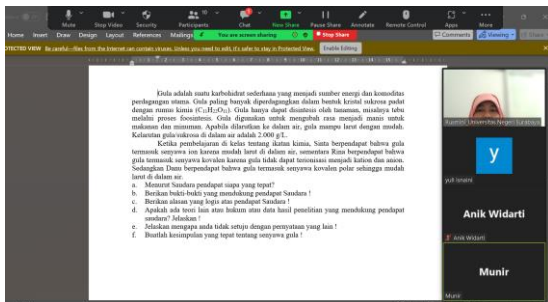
Mute Stop Video Security Participants 10 Chat New Share Pause Share Annotate Remote Control Apps More

You are screen sharing Stop Share

Home Insert Draw Design Layout References Mailings

OTECTED VIEW Be careful—files from the Internet can contain viruses. Unless you need to edit, it's safer to stay in Protected View. Enable Editing

Comments Viewing Share

Gula adalah suatu karbohidrat sederhana yang menjadi sumber energi dan komoditas perdagangan utama. Gula paling banyak diperdagangkan dalam bentuk kristal sukrosa padat dengan rumus kimia ($C_{12}H_{22}O_{11}$). Gula hanya dapat disintesis oleh tanaman, misalnya tebu melalui proses fotosintesis. Gula digunakan untuk mengubah rasa menjadi manis untuk makanan dan minuman. Apabila dilarutkan ke dalam air, gula mampu larut dengan mudah. Kelarutan gula/sukrosa di dalam air adalah 2.000 g/L.

Ketika pembelajaran di kelas tentang ikatan kimia, Santa berpendapat bahwa gula termasuk senyawa ion karena mudah larut di dalam air, sementara Rina berpendapat bahwa gula termasuk senyawa kovalen karena gula tidak dapat terionisasi menjadi kation dan anion. Sedangkan Dano berpendapat bahwa gula termasuk senyawa kovalen polar sehingga mudah larut di dalam air.

a. Menurut Saudara pendapat siapa yang tepat?
b. Berikan bukti-bukti yang mendukung pendapat Saudara !
c. Berikan alasan yang logis atas pendapat Saudara !
d. Apakah ada teori lain atau hukum atau data hasil penelitian yang mendukung pendapat saudara? Jelaskan !
e. Jelaskan mengapa anda tidak setuju dengan pernyataan yang lain !
f. Buatlah kesimpulan yang tepat tentang senyawa gula !

Kusmini Universitas Negeri Surabaya

y

yuli isnaini

Anik Widarti

Anik Widarti

Munir

Munir